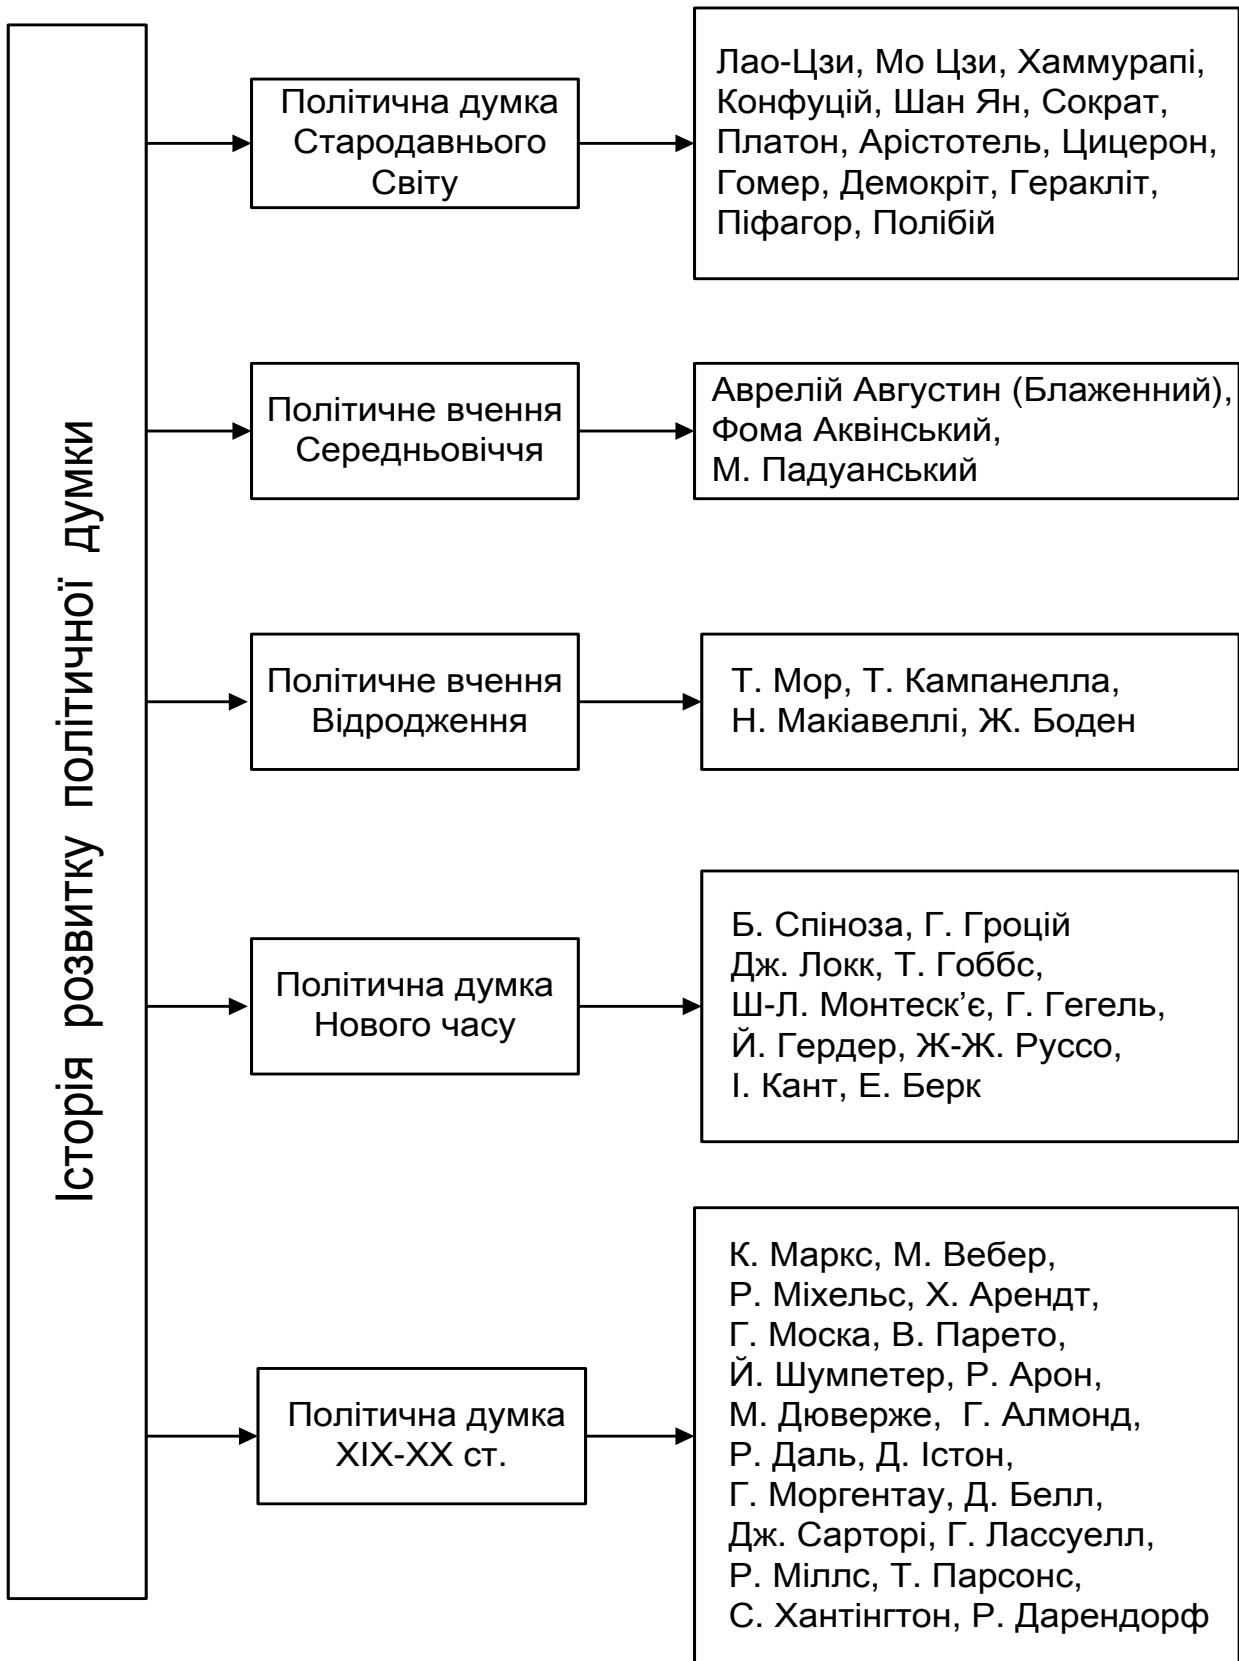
Історія розвитку політичної думки

Політична думка Стародавнього Світу

Лао-Цзи, Мо Цзи, Хаммурапі, Конфуцій, Шан Ян, Сократ, Платон, Арістотель, Цицерон, Гомер, Демокріт, Геракліт, Піфагор, Полібій

Політичне вчення Середньовіччя

Аврелій Августин (Блаженний), Фома Аквінський, М. Падуанський

Політичне вчення Відродження

Т. Мор, Т. Кампанелла, Н. Макіавеллі, Ж. Боден

Політична думка Нового часу

Б. Спіноза, Г. Гроцій Дж. Локк, Т. Гоббс, Ш-Л. Монтеск'є, Г. Гегель, Й. Гердер, Ж-Ж. Руссо, І. Кант, Е. Берк

Політична думка XIX-XX ст.

К. Маркс, М. Вебер, Р. Міхельс, Х. Арендт, Г. Моска, В. Парето, Й. Шумпетер, Р. Арон, М. Дюверже, Г. Алмонд, Р. Даль, Д. Істон, Г. Моргентау, Д. Белл, Дж. Сарторі, Г. Лассуелл, Р. Міллс, Т. Парсонс, С. Хантінгтон, Р. Дарендорф